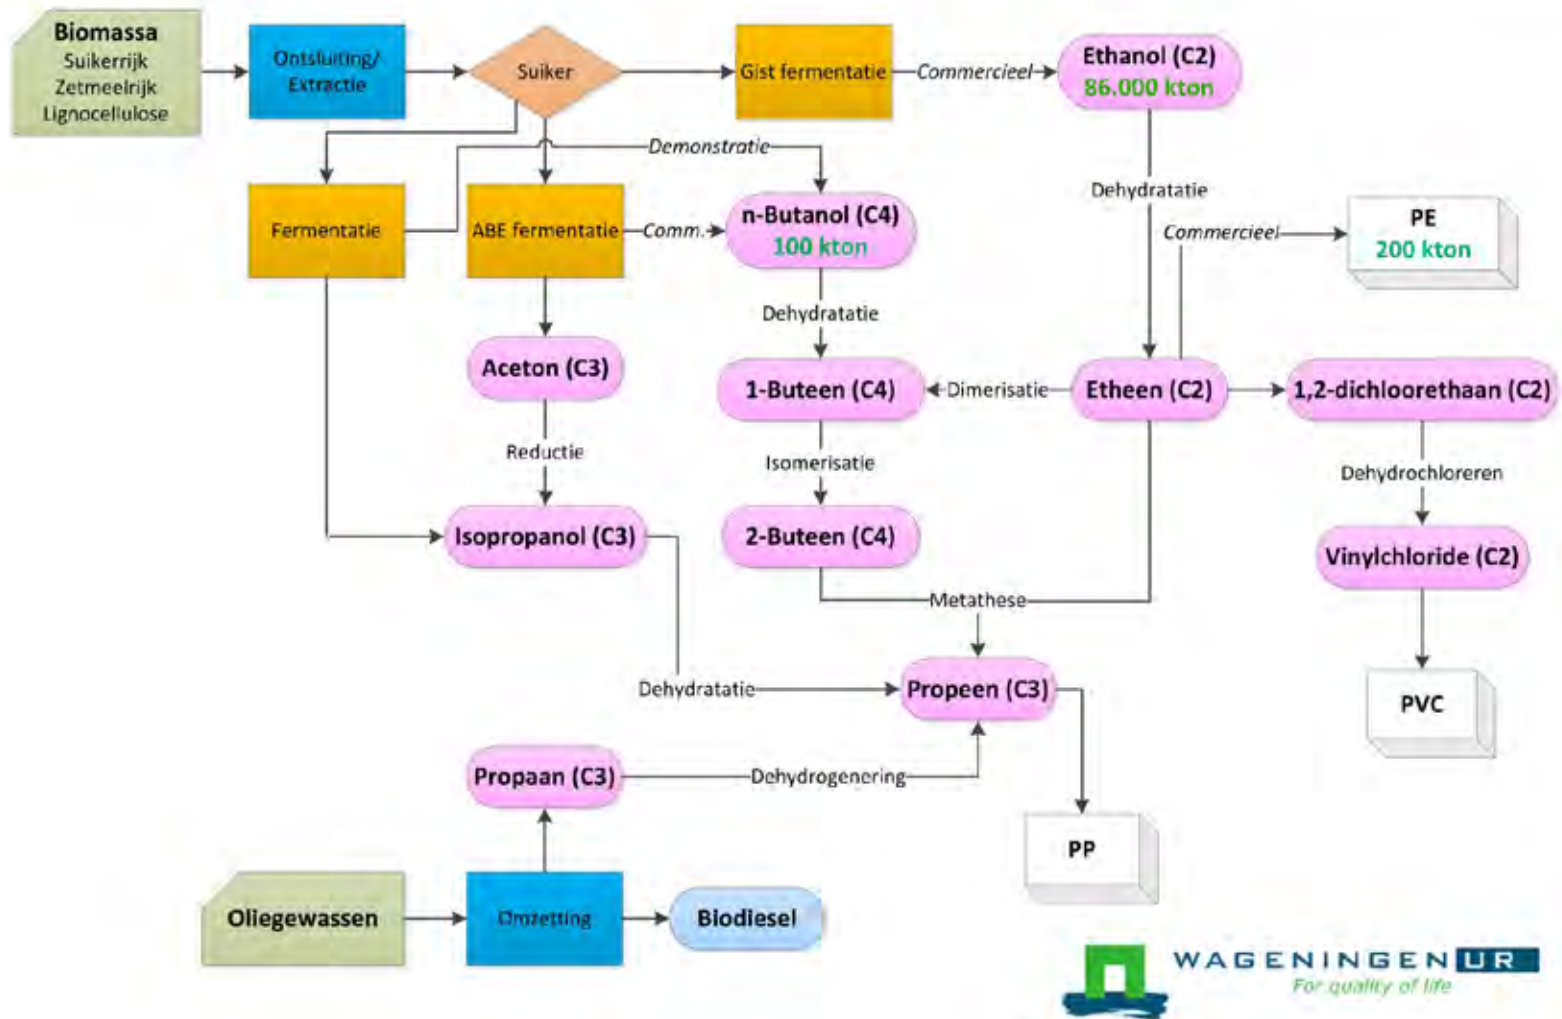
Biomassa
Suikerrijk
Zetmeelrijk
Lignocellulose

Ontsluiting/
Extractie

Suiker

Gist fermentatie

Commercieel

Ethanol (C2)
86.000 kton

Demonstratie

Fermentatie

ABE fermentatie

Comm.

n-Butanol (C4)
100 kton

Dehydratatie

Commercieel

PE
200 kton

Dehydratatie

Aceton (C3)

1-Buteen (C4)

Dimerisatie

Etheen (C2)

1,2-dichloorethaan (C2)

Reductie

Isomerisatie

Dehydrochloreren

Isopropanol (C3)

2-Buteen (C4)

Vinylchloride (C2)

Metathese

Dehydratatie

Propeen (C3)

PVC

Propaan (C3)

Dehydrogenering

PP

Oliegewassen

Omzetting

Biodiesel

WAGENINGEN UR
For quality of life